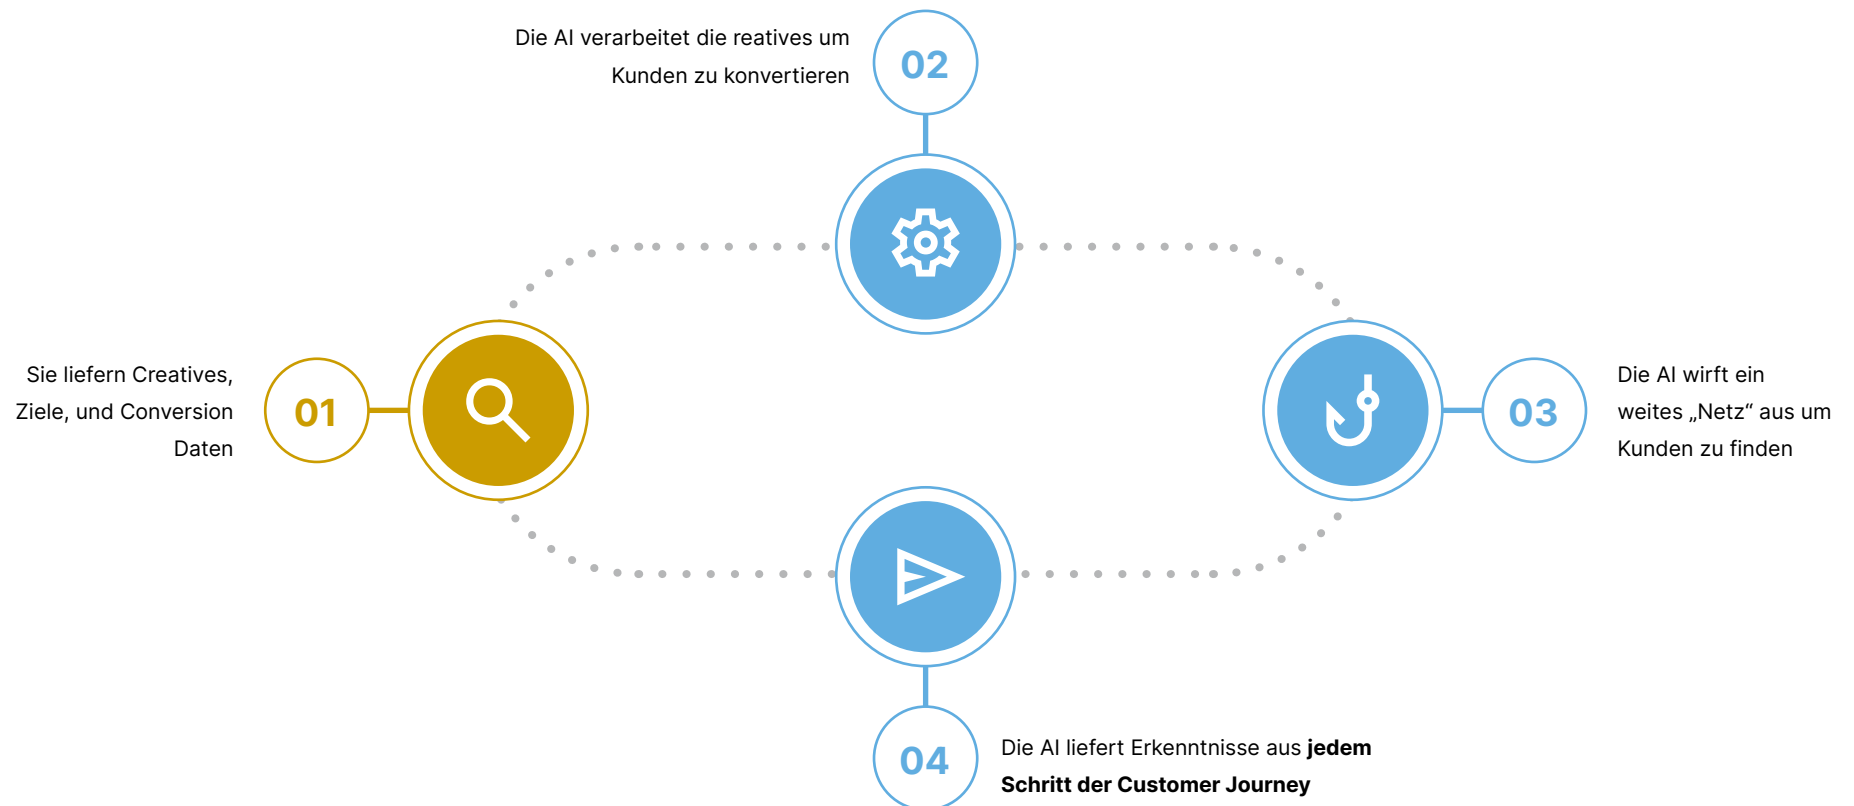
Die AI verarbeitet die reatives um Kunden zu konvertieren

02

Sie liefern Creatives, Ziele, und Conversion Daten

01

03

Die AI wirft ein weites „Netz“ aus um Kunden zu finden

04

Die AI liefert Erkenntnisse aus **jedem Schritt der Customer Journey**